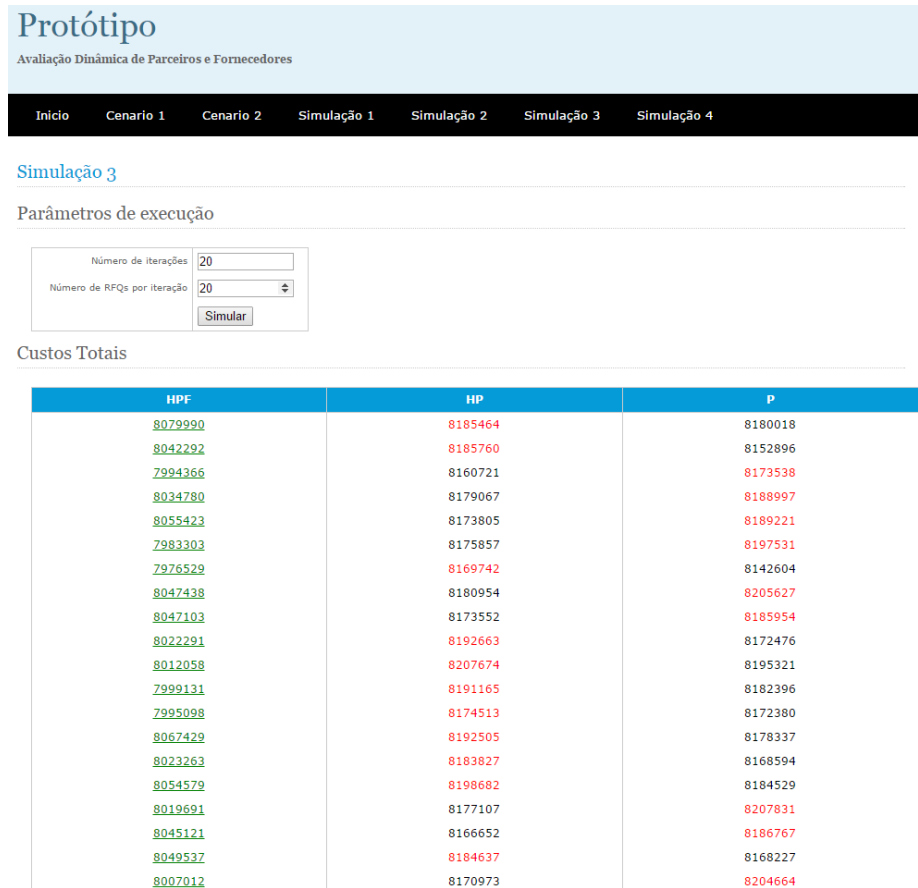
Protótipo

Avaliação Dinâmica de Parceiros e Fornecedores

Inicio Cenario 1 Cenario 2 Simulação 1 Simulação 2 Simulação 3 Simulação 4

Simulação 3

Parâmetros de execução

Número de iterações 20
Número de RFQs por iteração 20
Simular

Custos Totais

| HPF | HP | P |
|---|---|---|
| 8079990 | 8185464 | 8180018 |
| 8042292 | 8185760 | 8152896 |
| 7994366 | 8160721 | 8173538 |
| 8034780 | 8179067 | 8188997 |
| 8055423 | 8173805 | 8189221 |
| 7983303 | 8175857 | 8197531 |
| 7976529 | 8169742 | 8142604 |
| 8047438 | 8180954 | 8205627 |
| 8047103 | 8173552 | 8185954 |
| 8022291 | 8192663 | 8172476 |
| 8012058 | 8207674 | 8195321 |
| 7999131 | 8191165 | 8182396 |
| 7995098 | 8174513 | 8172380 |
| 8067429 | 8192505 | 8178337 |
| 8023263 | 8183827 | 8168594 |
| 8054579 | 8198682 | 8184529 |
| 8019691 | 8177107 | 8207831 |
| 8045121 | 8166652 | 8186767 |
| 8049537 | 8184637 | 8168227 |
| 8007012 | 8170973 | 8204664 |